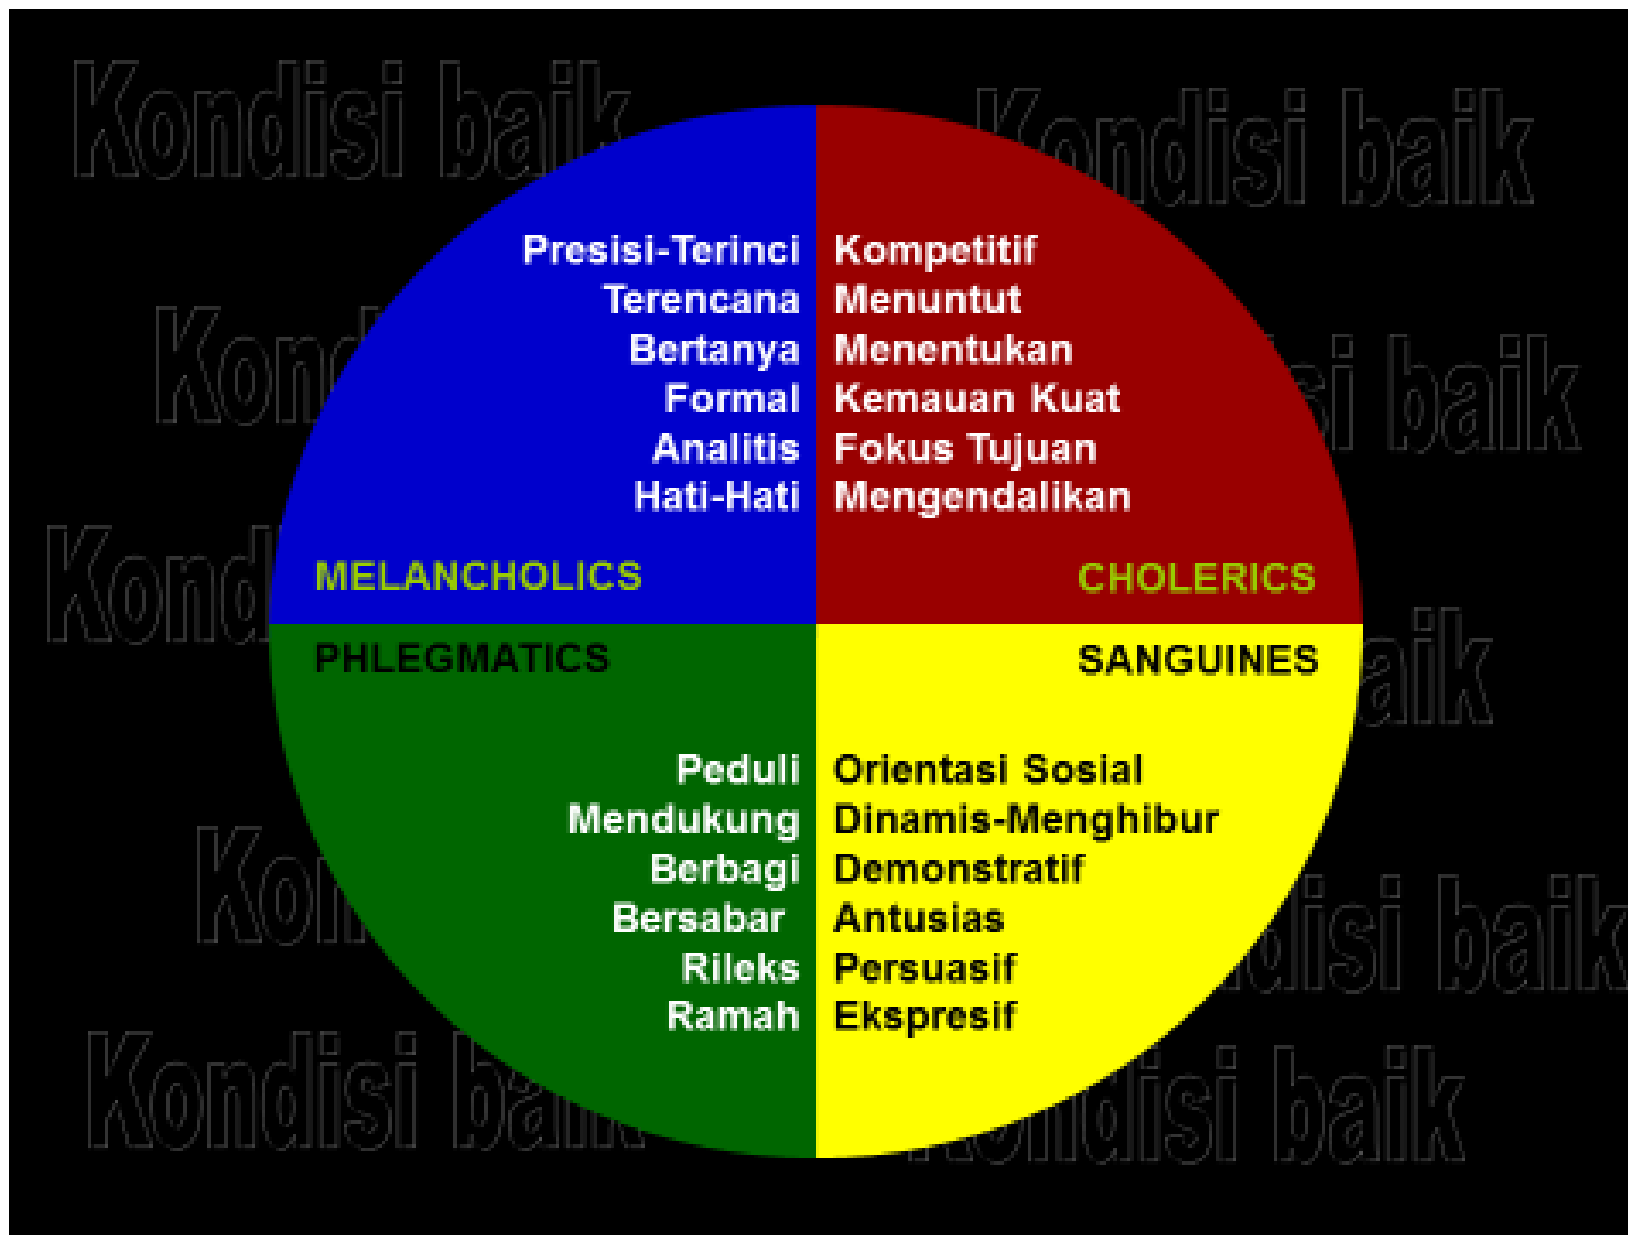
Kondisi baik

Kondisi baik

Presisi-Terinci
Terencana
Bertanya
Formal
Analitis
Hati-Hati

Kompetitif
Menuntut
Menentukan
Kemauan Kuat
Fokus Tujuan
Mengendalikan

MELANCHOLICS

CHOLERICS

PHLEGMATICS

SANGUINES

Peduli
Mendukung
Berbagi
Bersabar
Rileks
Ramah

Orientasi Sosial
Dinamis-Menghibur
Demonstratif
Antusias
Persuasif
Ekspresif

Kondisi baik

Kondisi baik